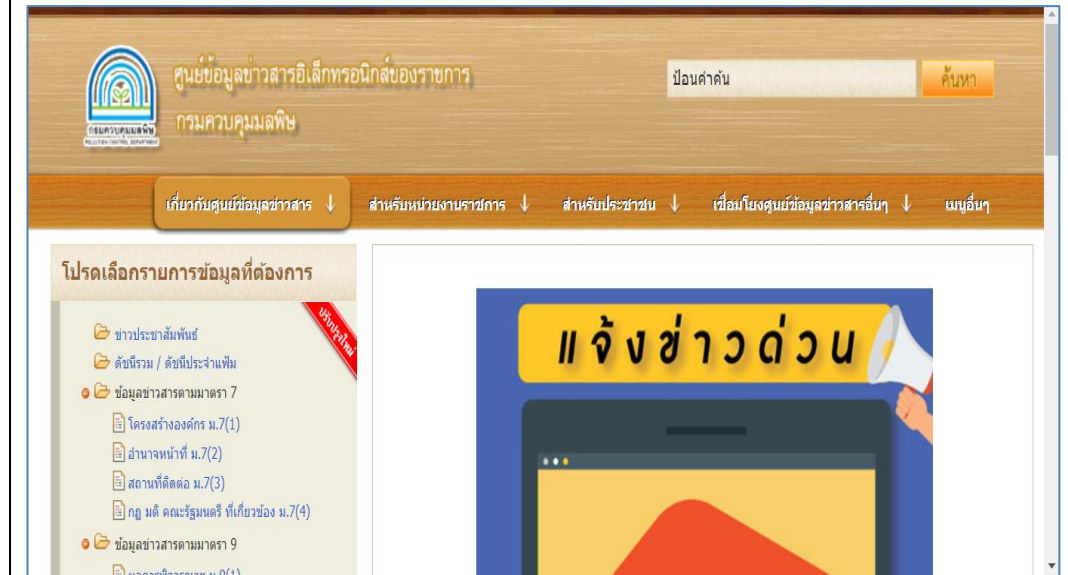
กรมควบคุมมลพิษ
POLLUTION CONTROL DEPARTMENT

ศูนย์ข้อมูลข่าวสารอิเล็กทรอนิกส์ของราชการ
กรมควบคุมมลพิษ

ป้อนคำค้น
ค้นหา

เกี่ยวกับศูนย์ข้อมูลข่าวสาร ↓
สำหรับหน่วยงานราชการ ↓
สำหรับประชาชน ↓
เชื่อมโยงศูนย์ข้อมูลข่าวสารอื่นๆ ↓
เมนูอื่นๆ

โปรดเลือกรายการข้อมูลที่ต้องการ

ปรับปรุงใหม่

ข่าวประชาสัมพันธ์
ดัชนีรวม / ดัชนีประจำแฟ้ม
ข้อมูลข่าวสารตามมาตรา 7
โครงสร้างองค์กร ม.7(1)
อำนาจหน้าที่ ม.7(2)
สถานที่ติดต่อ ม.7(3)
กฎ มติ คณะรัฐมนตรี ที่เกี่ยวข้อง ม.7(4)
ข้อมูลข่าวสารตามมาตรา 9
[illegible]

แจ้งข่าวด่วน